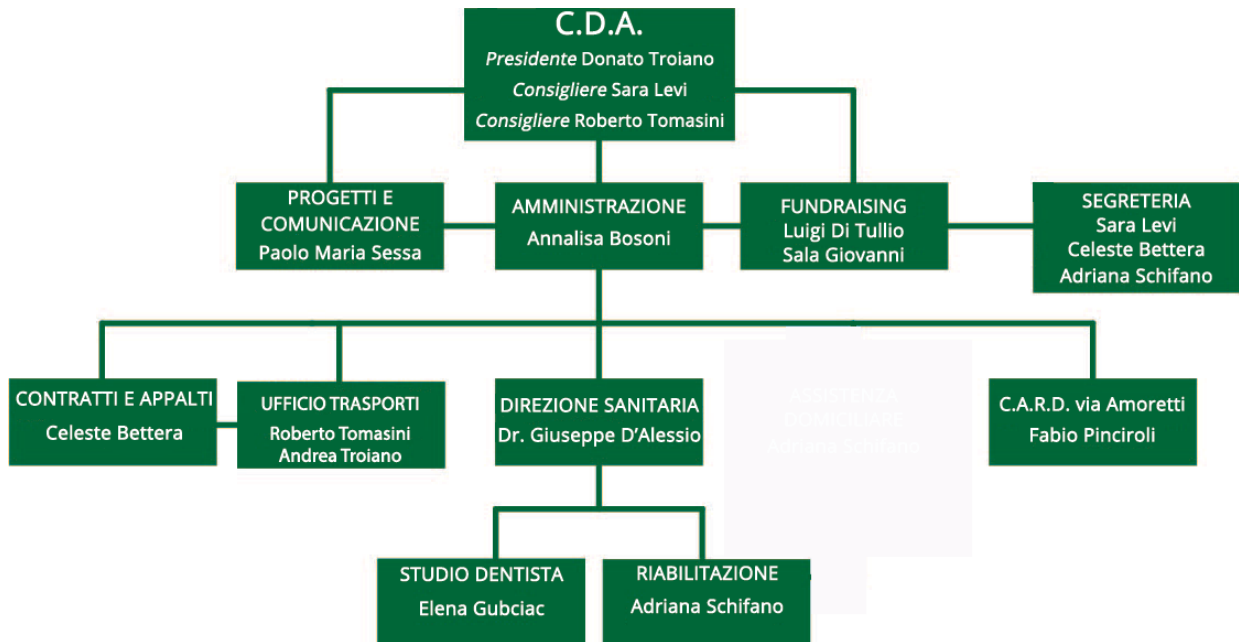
C.D.A.
*Presidente* Donato Troiano
*Consigliere* Sara Levi
*Consigliere* Roberto Tomasini

PROGETTI E COMUNICAZIONE
Paolo Maria Sessa

AMMINISTRAZIONE
Annalisa Bosoni

FUNDRAISING
Luigi Di Tullio
Sala Giovanni

SEGRETERIA
Sara Levi
Celeste Bettera
Adriana Schifano

CONTRATTI E APPALTI
Celeste Bettera

UFFICIO TRASPORTI
Roberto Tomasini
Andrea Troiano

DIREZIONE SANITARIA
Dr. Giuseppe D'Alessio

ASSISTENZA DOMICILIARE
Adriana Schifano

C.A.R.D. via Amoretti
Fabio Pinciroli

STUDIO DENTISTA
Elena Gubciac

RIABILITAZIONE
Adriana Schifano